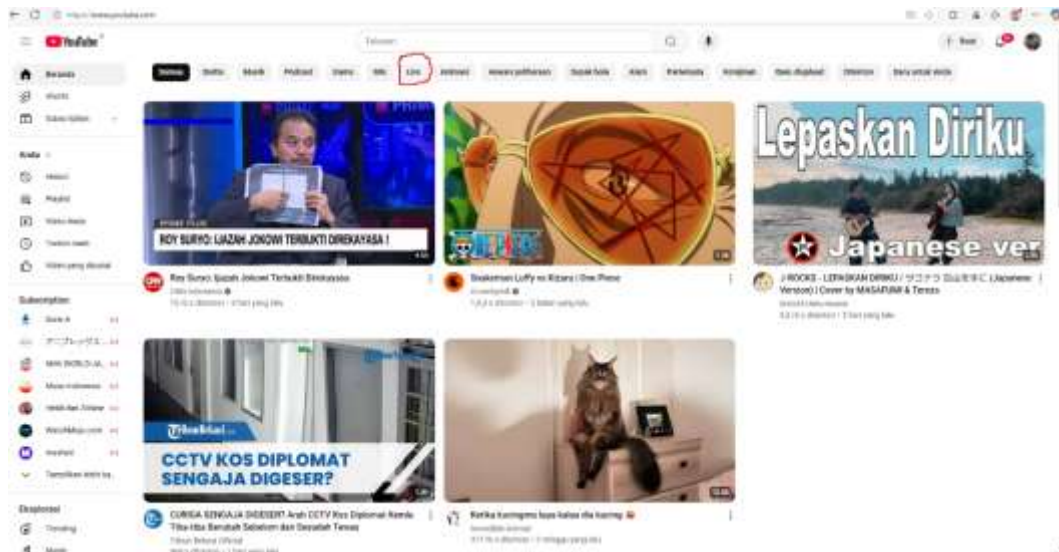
YouTube

Telusuri

Beranda
Shorts
Subscription

Anda
Histori
Playlist
Video Anda
Tonton nanti
Video yang disukai

Subscription

Eksplorasi
Trending
Musik

Semua
Live

ROY SURYO: IJAZAH JOKOWI TERBUKTI DIREKAYASA !

Roy Suryo: Ijazah Jokowi Terbukti Direkayasa

Mengenal Luffy ni Kizaru | One Piece

Lepaskan Diriku
Japanese ver

J-ROCKS - LEPASKAN DIRIKU / サヨナラ (Japanese Version) | Cover by MASAPUMI & Teresa

CCTV KOS DIPLOMAT SENGAJA DIGESER?

CURIGA SENGAJA DIGESER? Arah CCTV Kos Diplomat Kemlu Tiba-tiba Berubah Sebelum dan Sesudah Tewas

Tribun

Ketika kucingmu tapi kalian dia kucing